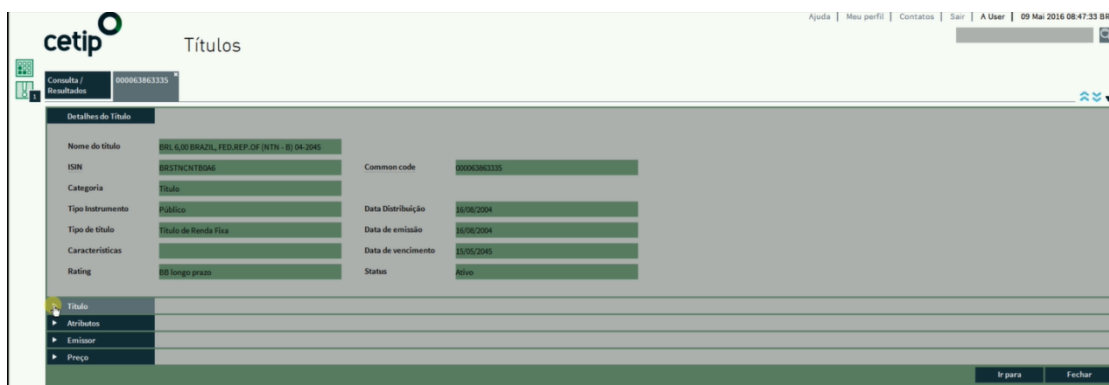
cetip

Títulos

Ajuda | Meu perfil | Contatos | Sair | A User | 09 Mai 2016 08:47:33 BR

Consulta / Resultados

000063863335

Detalhes do Título

Nome do título BRL 6,00 BRAZIL, FED.REP.OF (NTN - B) 04-2045

ISIN BRSTNCNTB0A6

Common code 000063863335

Categoria Título

Tipo Instrumento Público

Data Distribuição 16/08/2004

Tipo de título Título de Renda Fixa

Data de emissão 16/08/2004

Características

Data de vencimento 15/05/2045

Rating BB longo prazo

Status Ativo

Título

Atributos

Emissor

Preço

Ir para

Fechar